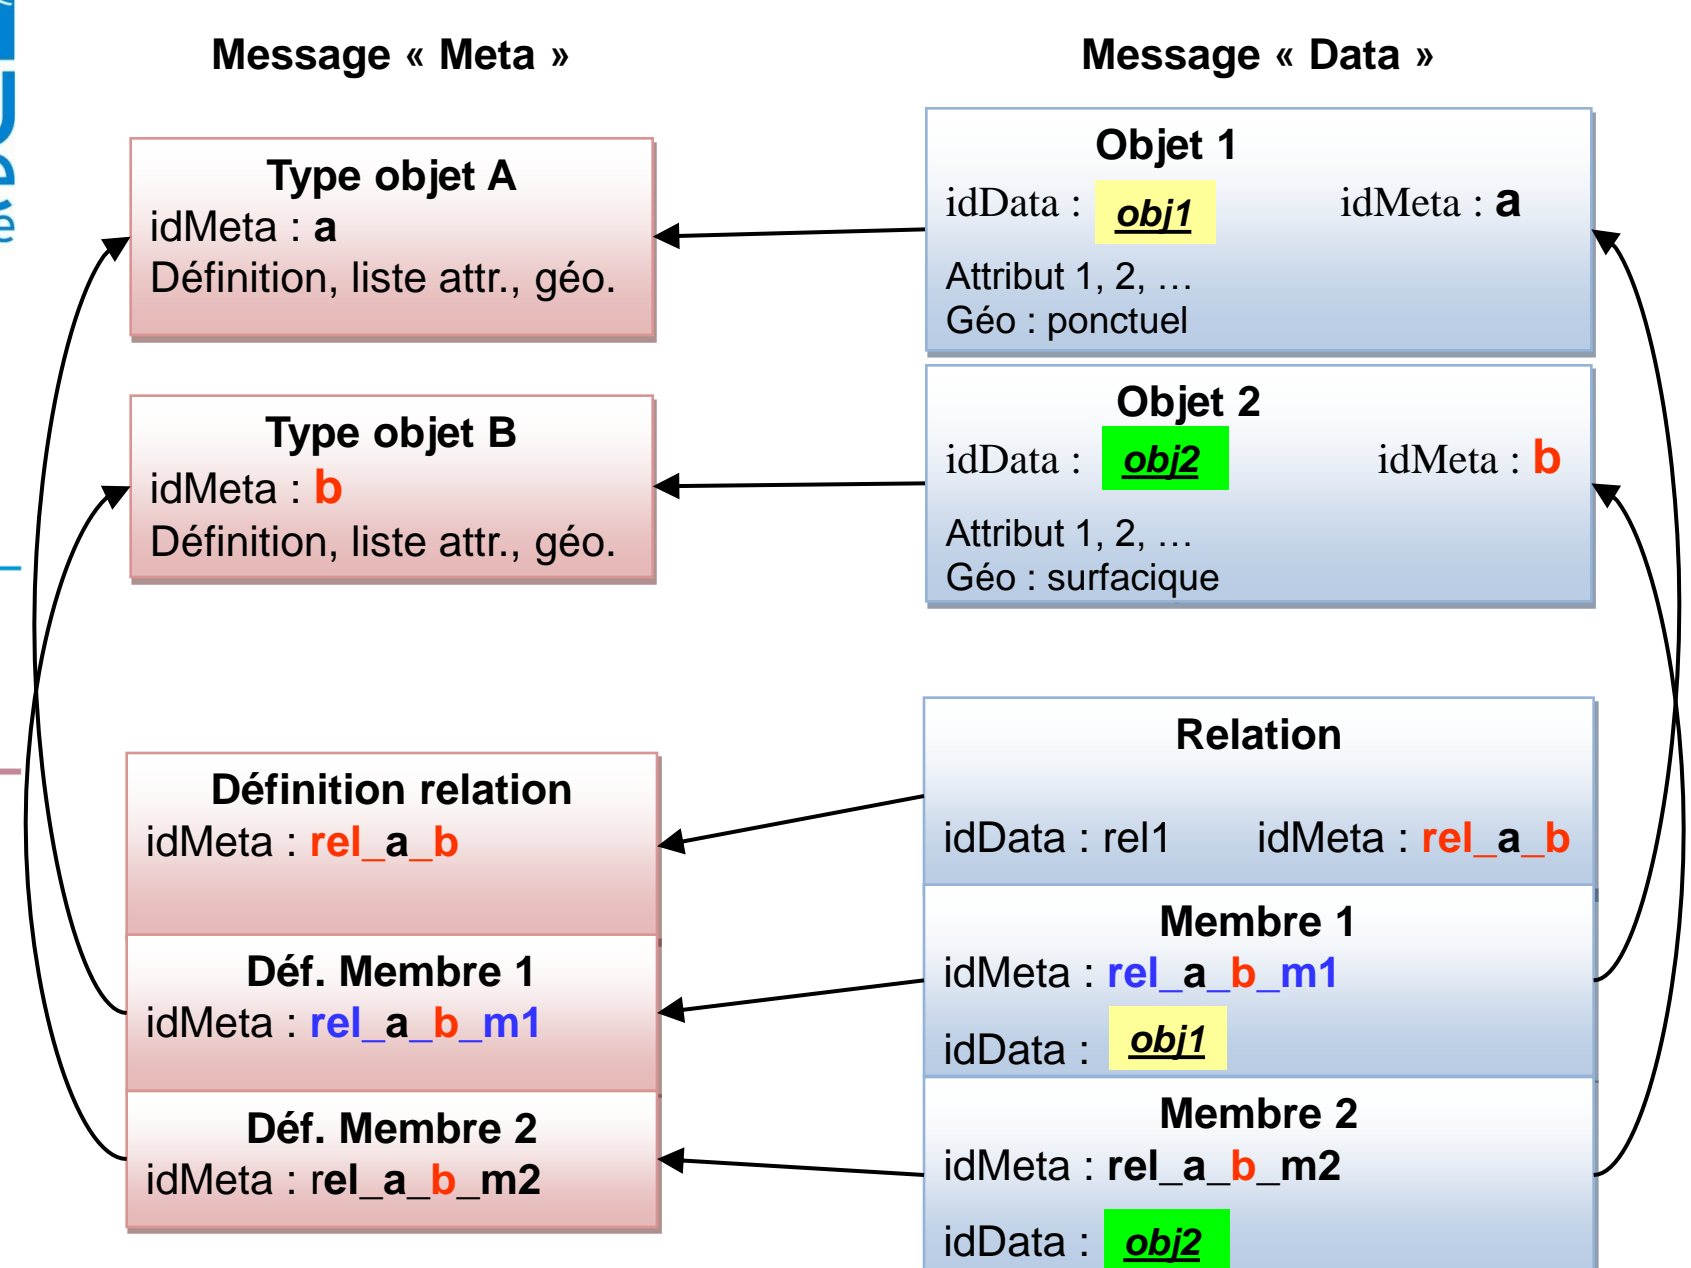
Message « Meta »

Message « Data »

Type objet A
idMeta : a
Définition, liste attr., géo.

Type objet B
idMeta : b
Définition, liste attr., géo.

Définition relation
idMeta : rel_a_b

Déf. Membre 1
idMeta : rel_a_b_m1

Déf. Membre 2
idMeta : rel_a_b_m2

Objet 1
idData : obj1 idMeta : a
Attribut 1, 2, …
Géo : ponctuel

Objet 2
idData : obj2 idMeta : b
Attribut 1, 2, …
Géo : surfacique

Relation
idData : rel1 idMeta : rel_a_b

Membre 1
idMeta : rel_a_b_m1
idData : obj1

Membre 2
idMeta : rel_a_b_m2
idData : obj2